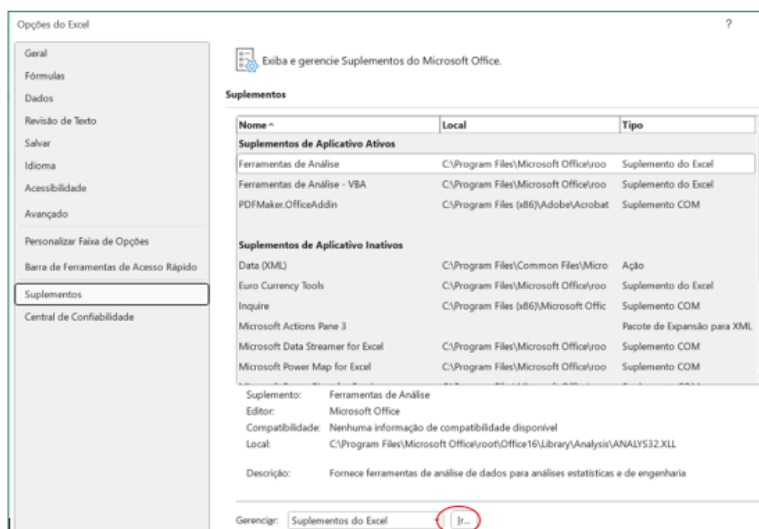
Opções do Excel

?

Geral
Fórmulas
Dados
Revisão de Texto
Salvar
Idioma
Acessibilidade
Avançado
Personalizar Faixa de Opções
Barra de Ferramentas de Acesso Rápido
Suplementos
Central de Confiabilidade

Exiba e gerencie Suplementos do Microsoft Office.

Suplementos

| Nome ^ | Local | Tipo |
|---|---|---|
| **Suplementos de Aplicativo Ativos** | | |
| Ferramentas de Análise | C:\Program Files\Microsoft Office\roo | Suplemento do Excel |
| Ferramentas de Análise - VBA | C:\Program Files\Microsoft Office\roo | Suplemento do Excel |
| PDFMaker.OfficeAddin | C:\Program Files (x86)\Adobe\Acrobat | Suplemento COM |
| **Suplementos de Aplicativo Inativos** | | |
| Data (XML) | C:\Program Files\Common Files\Micro | Ação |
| Euro Currency Tools | C:\Program Files\Microsoft Office\roo | Suplemento do Excel |
| Inquire | C:\Program Files (x86)\Microsoft Offic | Suplemento COM |
| Microsoft Actions Pane 3 | | Pacote de Expansão para XML |
| Microsoft Data Streamer for Excel | C:\Program Files\Microsoft Office\roo | Suplemento COM |
| Microsoft Power Map for Excel | C:\Program Files\Microsoft Office\roo | Suplemento COM |
| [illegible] | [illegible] | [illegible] |

Suplemento: Ferramentas de Análise
Editor: Microsoft Office
Compatibilidade: Nenhuma informação de compatibilidade disponível
Local: C:\Program Files\Microsoft Office\root\Office16\Library\Analysis\ANALYS32.XLL

Descrição: Fornece ferramentas de análise de dados para análises estatísticas e de engenharia

Gerenciar: Suplementos do Excel
Ir...